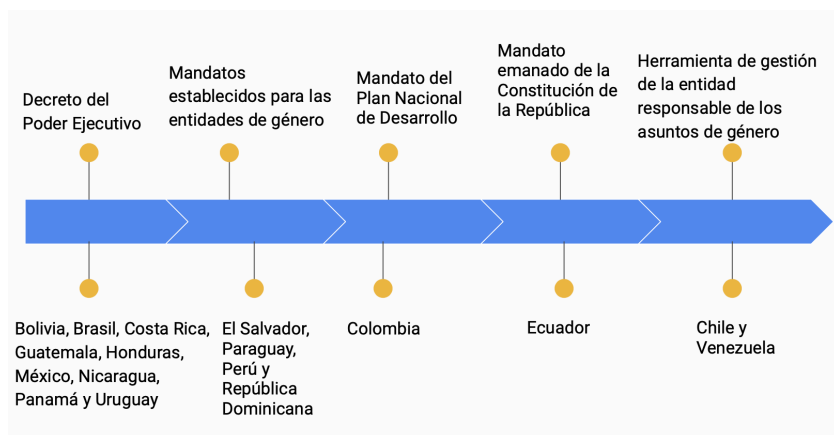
Decreto del Poder Ejecutivo

Mandatos establecidos para las entidades de género

Mandato del Plan Nacional de Desarrollo

Mandato emanado de la Constitución de la República

Herramienta de gestión de la entidad responsable de los asuntos de género

Bolivia, Brasil, Costa Rica, Guatemala, Honduras, México, Nicaragua, Panamá y Uruguay

El Salvador, Paraguay, Perú y República Dominicana

Colombia

Ecuador

Chile y Venezuela